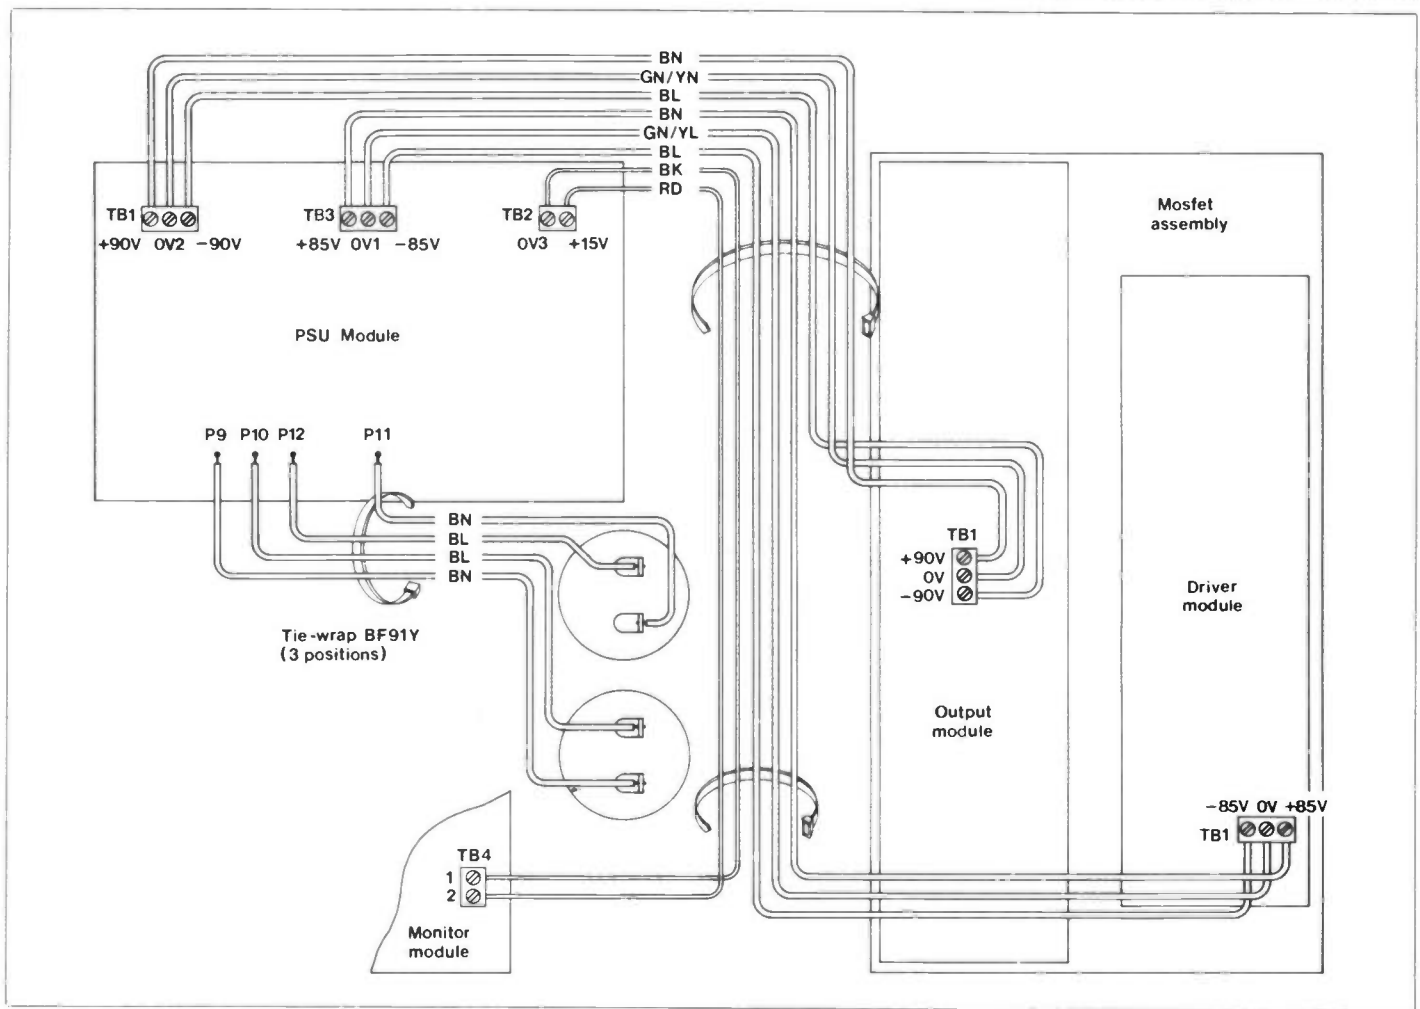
BN
GN/YN
BL
BN
GN/YL
BL
BK
RD

TB1
+90V 0V2 -90V

TB3
+85V 0V1 -85V

TB2
0V3 +15V

Mosfet assembly

PSU Module

P9 P10 P12 P11

BN
BL
BL
BN

Tie-wrap BF91Y (3 positions)

TB1
+90V
0V
-90V

Driver module

Output module

-85V 0V +85V
TB1

TB4
1
2

Monitor module